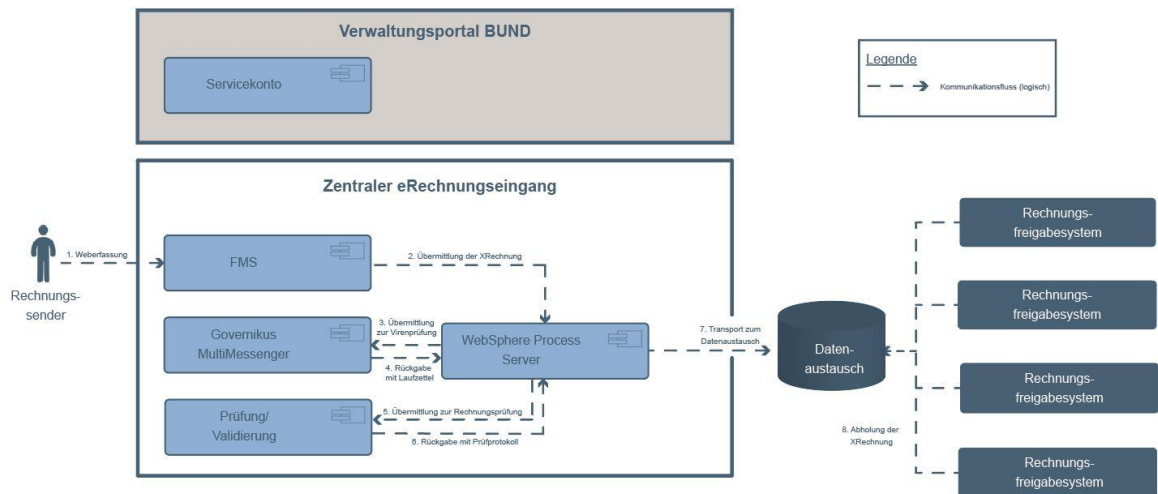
Verwaltungsportal BUND

Servicekonto

Legende

Kommunikationsfluss (logisch)

Zentraler eRechnungseingang

1. Weberfassung

Rechnungssender

FMS

2. Übermittlung der XRechnung

Governikus MultiMessenger

3. Übermittlung zur Virenprüfung

4. Rückgabe mit Laufzettel

WebSphere Process Server

Prüfung/ Validierung

5. Übermittlung zur Rechnungsprüfung

6. Rückgabe mit Prüfprotokoll

7. Transport zum Datenaustausch

Datenaustausch

8. Abholung der XRechnung

Rechnungsfreigabesystem

Rechnungsfreigabesystem

Rechnungsfreigabesystem

Rechnungsfreigabesystem